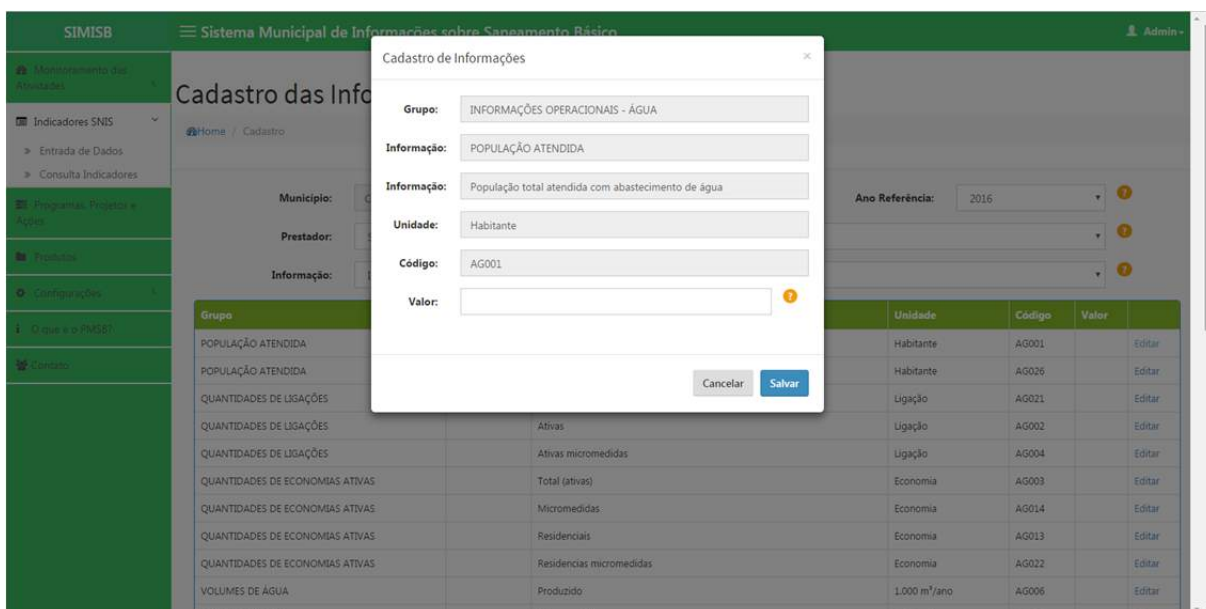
SIMISB

Sistema Municipal de Informações sobre Saneamento Básico

Admin

Monitoramento das Atividades

Indicadores SNIS

» Entrada de Dados

» Consulta Indicadores

Programas, Projetos e Ações

Produtos

Configurações

O que é o PMSB?

Contato

Cadastro das Info

Home / Cadastro

Município:

Prestador:

Informação:

Ano Referência: 2016

| Grupo | | | Unidade | Código | Valor | |
|---|---|---|---|---|---|---|
| POPULAÇÃO ATENDIDA | | | Habitante | AG001 | | Editar |
| POPULAÇÃO ATENDIDA | | | Habitante | AG026 | | Editar |
| QUANTIDADES DE LIGAÇÕES | | | Ligação | AG021 | | Editar |
| QUANTIDADES DE LIGAÇÕES | | Ativas | Ligação | AG002 | | Editar |
| QUANTIDADES DE LIGAÇÕES | | Ativas micromedidas | Ligação | AG004 | | Editar |
| QUANTIDADES DE ECONOMIAS ATIVAS | | Total (ativas) | Economia | AG003 | | Editar |
| QUANTIDADES DE ECONOMIAS ATIVAS | | Micromedidas | Economia | AG014 | | Editar |
| QUANTIDADES DE ECONOMIAS ATIVAS | | Residenciais | Economia | AG013 | | Editar |
| QUANTIDADES DE ECONOMIAS ATIVAS | | Residencias micromedidas | Economia | AG022 | | Editar |
| VOLUMES DE ÁGUA | | Produzido | 1.000 m³/ano | AG006 | | Editar |

Cadastro de Informações

×

Grupo: INFORMAÇÕES OPERACIONAIS - ÁGUA

Informação: POPULAÇÃO ATENDIDA

Informação: População total atendida com abastecimento de água

Unidade: Habitante

Código: AG001

Valor:

Cancelar

Salvar